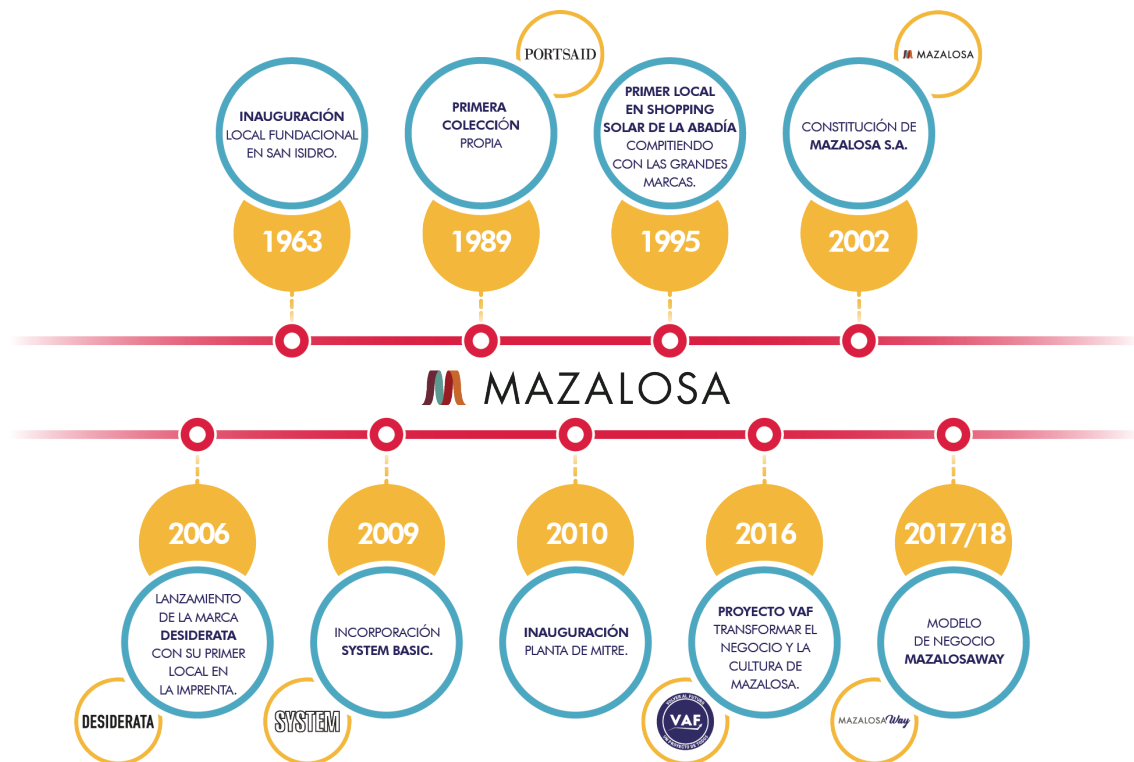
PORTSAID

MAZALOSA

INAUGURACIÓN LOCAL FUNDACIONAL EN SAN ISIDRO.

1963

PRIMERA COLECCIÓN PROPIA

1989

PRIMER LOCAL EN SHOPPING SOLAR DE LA ABADÍA COMPITIENDO CON LAS GRANDES MARCAS.

1995

CONSTITUCIÓN DE MAZALOSA S.A.

2002

MAZALOSA

2006

LANZAMIENTO DE LA MARCA DESIDERATA CON SU PRIMER LOCAL EN LA IMPRENTA.

DESIDERATA

2009

INCORPORACIÓN SYSTEM BASIC.

SYSTEM

2010

INAUGURACIÓN PLANTA DE MITRE.

2016

PROYECTO VAF TRANSFORMAR EL NEGOCIO Y LA CULTURA DE MAZALOSA.

VAF

2017/18

MODELO DE NEGOCIO MAZALOSAWAY

MAZALOSA Way